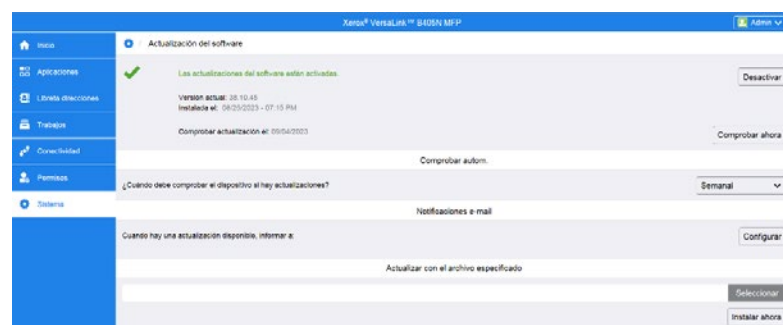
Xerox® VersaLink™ B405N MFP

Admin

Inicio

Aplicaciones

Libreta direcciones

Trabajos

Conectividad

Permisos

Sistema

Actualización del software

Las actualizaciones del software están activadas.

Desactivar

Versión actual: 38.10.45
Instalada el: 08/25/2023 - 07:15 PM

Comprobar actualización el: 09/04/2023

Comprobar ahora

Comprobar autom.

¿Cuándo debe comprobar el dispositivo si hay actualizaciones?

Semanal

Notificaciones e-mail

Cuando hay una actualización disponible, informar a:

Configurar

Actualizar con el archivo especificado

Seleccionar

Instalar ahora